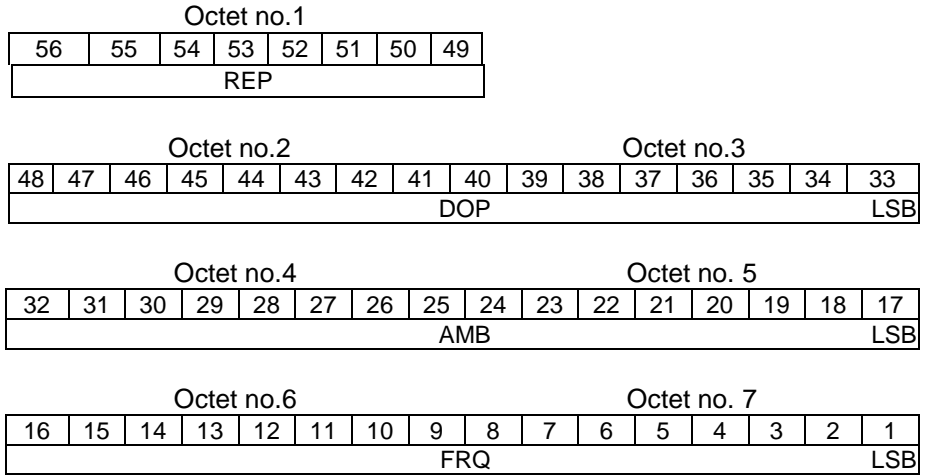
Octet no.1

| 56 | 55 | 54 | 53 | 52 | 51 | 50 | 49 |
|---|---|---|---|---|---|---|---|
| REP | | | | | | | |

Octet no.2 Octet no.3

| 48 | 47 | 46 | 45 | 44 | 43 | 42 | 41 | 40 | 39 | 38 | 37 | 36 | 35 | 34 | 33 |
|---|---|---|---|---|---|---|---|---|---|---|---|---|---|---|---|
| DOP | | | | | | | | | | | | | | | LSB |

Octet no.4 Octet no. 5

| 32 | 31 | 30 | 29 | 28 | 27 | 26 | 25 | 24 | 23 | 22 | 21 | 20 | 19 | 18 | 17 |
|---|---|---|---|---|---|---|---|---|---|---|---|---|---|---|---|
| AMB | | | | | | | | | | | | | | | LSB |

Octet no.6 Octet no. 7

| 16 | 15 | 14 | 13 | 12 | 11 | 10 | 9 | 8 | 7 | 6 | 5 | 4 | 3 | 2 | 1 |
|---|---|---|---|---|---|---|---|---|---|---|---|---|---|---|---|
| FRQ | | | | | | | | | | | | | | | LSB |